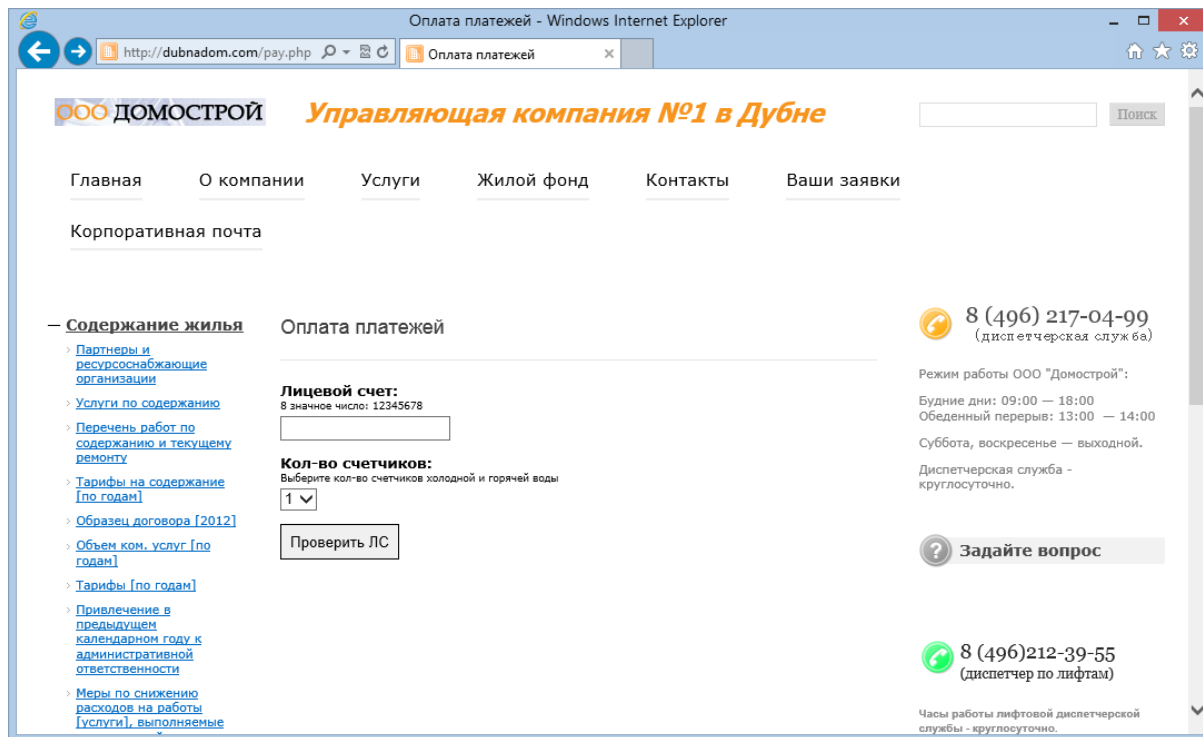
Оплата платежей - Windows Internet Explorer

http://dubnadom.com/pay.php

Оплата платежей

ООО ДОМОСТРОЙ

Управляющая компания №1 в Дубне

Поиск

Главная
О компании
Услуги
Жилой фонд
Контакты
Ваши заявки
Корпоративная почта

— Содержание жилья

Партнеры и ресурсоснабжающие организации

Услуги по содержанию

Перечень работ по содержанию и текущему ремонту

Тарифы на содержание [по годам]

Образец договора [2012]

Объем ком. услуг [по годам]

Тарифы [по годам]

Привлечение в предыдущем календарном году к административной ответственности

Меры по снижению расходов на работы [услуги], выполняемые

Оплата платежей

Лицевой счет:
8 значное число: 12345678

Кол-во счетчиков:
Выберите кол-во счетчиков холодной и горячей воды

1

Проверить ЛС

8 (496) 217-04-99
(диспетчерская служба)

Режим работы ООО "Домострой":

Будние дни: 09:00 — 18:00
Обеденный перерыв: 13:00 — 14:00

Суббота, воскресенье — выходной.

Диспетчерская служба - круглосуточно.

Задайте вопрос

8 (496)212-39-55
(диспетчер по лифтам)

Часы работы лифтовой диспетчерской службы - круглосуточно.